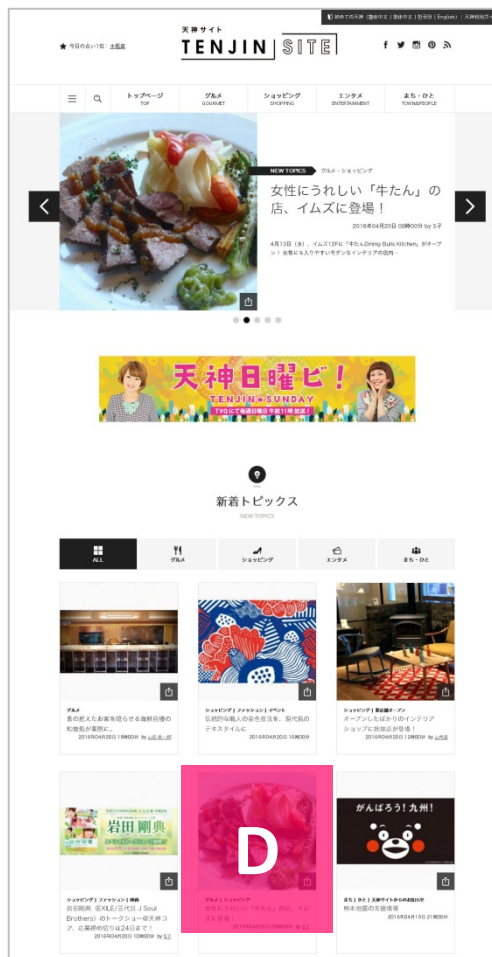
初めての天神 | 繁体中文 | 簡体中文 | 한국어 | English | 天神sitemap

今日のあい1位：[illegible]

天神サイト
TENJIN SITE

トップページ
TOP

グルメ
GOURMET

ショッピング
SHOPPING

エンタメ
ENTERTAINMENT

まち・ひと
TOWN&PEOPLE

NEW TOPICS グルメ・ショッピング

女性にうれしい「牛たん」の店、イムズに登場！

2016年04月20日 08時00分 by S子

4月13日（水）、イムズ12Fに「牛たんDining Bulls Kitchen」がオープン！全長にも入りやすいモダンなインテリアの店内…

天神日曜ビ！
TENJIN SUNDAY
TVQにて毎週日曜日午前11時放送！

新着トピックス
NEW TOPICS

ALL

グルメ

ショッピング

エンタメ

まち・ひと

グルメ
舌の肥えたお客を唸らせる海鮮自慢の和食処が薬院に…
2016年04月20日 10時00分 by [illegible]

ショッピング | ファッション | イベント
伝統的な職人の染色技法を、現代風のテキスタイルに
2016年04月20日 10時00分

ショッピング | 新店舗オープン
オープンしたばかりのインテリアショップに注目店が登場！
2016年04月20日 12時00分 by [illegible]

岩田剛典

ショッピング | ファッション | 情報
岩田剛典（EXILE/三代目 J Soul Brothers）のトークショーが天神コア、応募締め切は24日まで！
2016年04月20日 10時00分 by S子

D

グルメ | ショッピング
女性にうれしい「牛たん」の店、イムズに登場
2016年04月20日 08時00分 by S子

がんばろう！九州！

まち・ひと | 天神サイトからのお知らせ
熊本地震の支援情報
2016年04月15日 21時00分